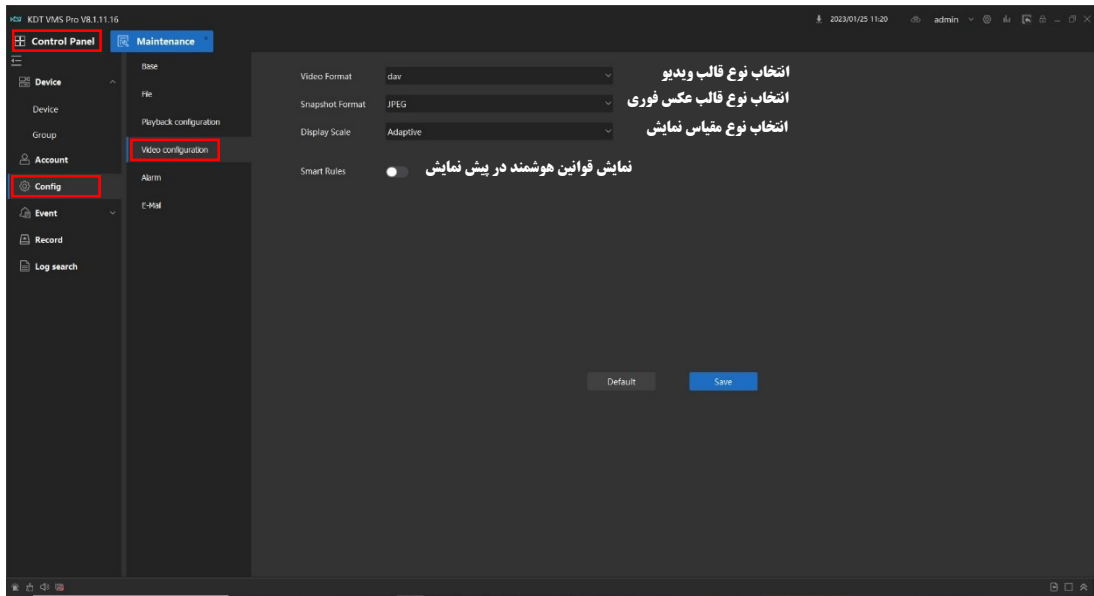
KDT VMS Pro V8.1.11.16

2023/01/25 11:20 admin

Control Panel

Maintenance

Device

Device

Group

Account

Config

Event

Record

Log search

Base

File

Playback configuration

Video configuration

Alarm

E-Mail

Video Format dav

انتخاب نوع قالب ویدیو

Snapshot Format JPEG

انتخاب نوع قالب عکس فوری

Display Scale Adaptive

انتخاب نوع مقیاس نمایش

Smart Rules

نمایش قوانین هوشمند در پیش نمایش

Default

Save